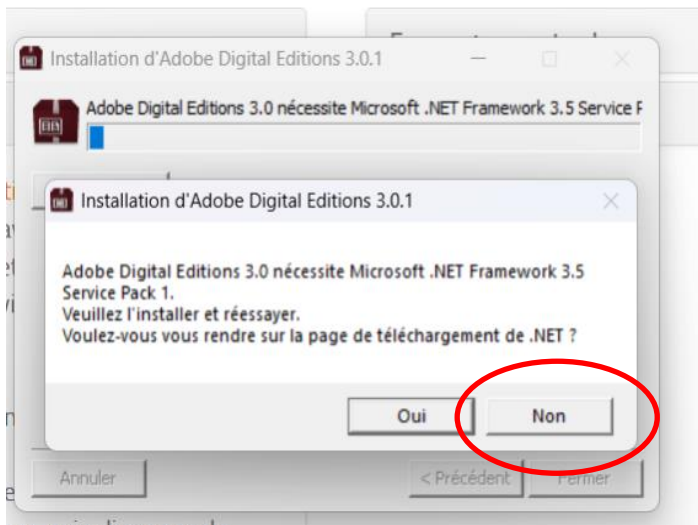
Installation d'Adobe Digital Editions 3.0.1

Adobe Digital Editions 3.0 nécessite Microsoft .NET Framework 3.5 Service F

Installation d'Adobe Digital Editions 3.0.1

Adobe Digital Editions 3.0 nécessite Microsoft .NET Framework 3.5 Service Pack 1.
Veuillez l'installer et réessayer.
Voulez-vous vous rendre sur la page de téléchargement de .NET ?

Oui
Non

Annuler
< Précédent
Fermer